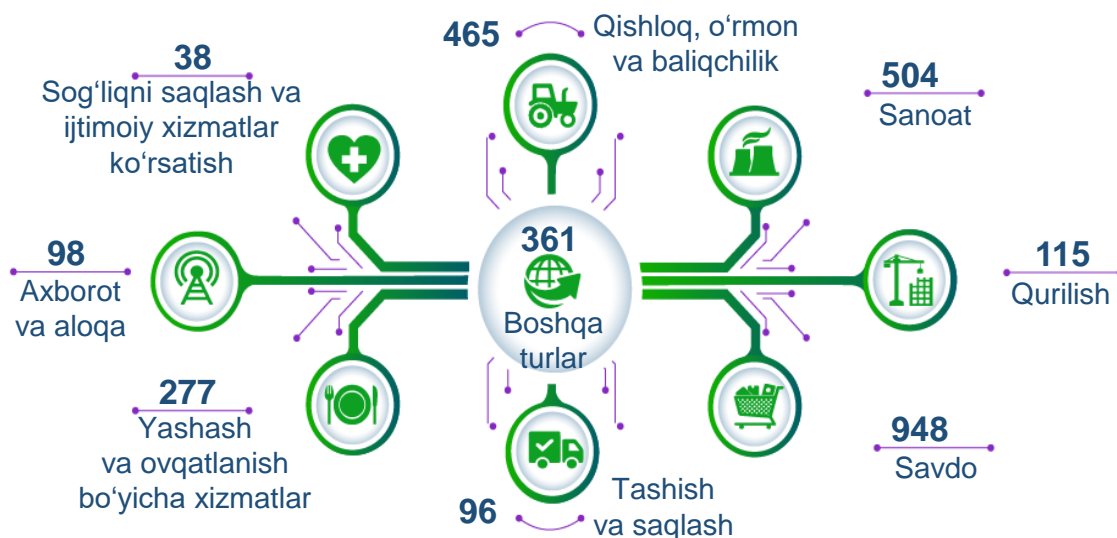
465
Qishloq, o‘rmon va baliqchilik

38
Sog‘liqni saqlash va ijtimoiy xizmatlar ko‘rsatish

504
Sanoat

98
Axborot va aloqa

361
Boshqa turlar

115
Qurilish

277
Yashash va ovqatlanish bo‘yicha xizmatlar

948
Savdo

96
Tashish va saqlash